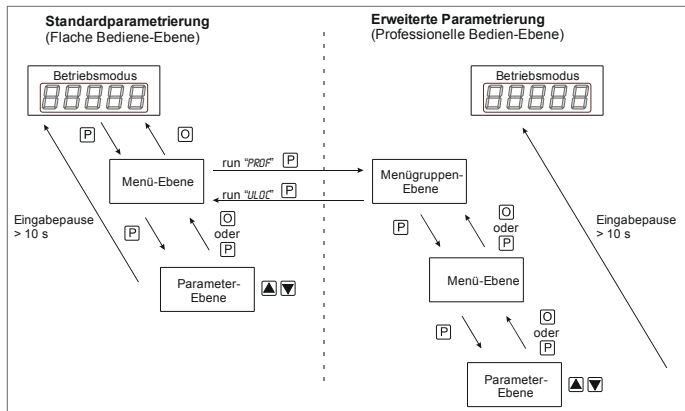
**Standardparametrierung**
(Flache Bediene-Ebene)

**Erweiterte Parametrierung**
(Professionelle Bedien-Ebene)

Betriebsmodus

P

O

Menü-Ebene

run "PROF" P

run "ULOC" P

Menügruppen-Ebene

Betriebsmodus

Eingabepause > 10 s

P

O oder P

P

O oder P

Eingabepause > 10 s

Parameter-Ebene ▲▼

Menü-Ebene

P

O oder P

Parameter-Ebene ▲▼